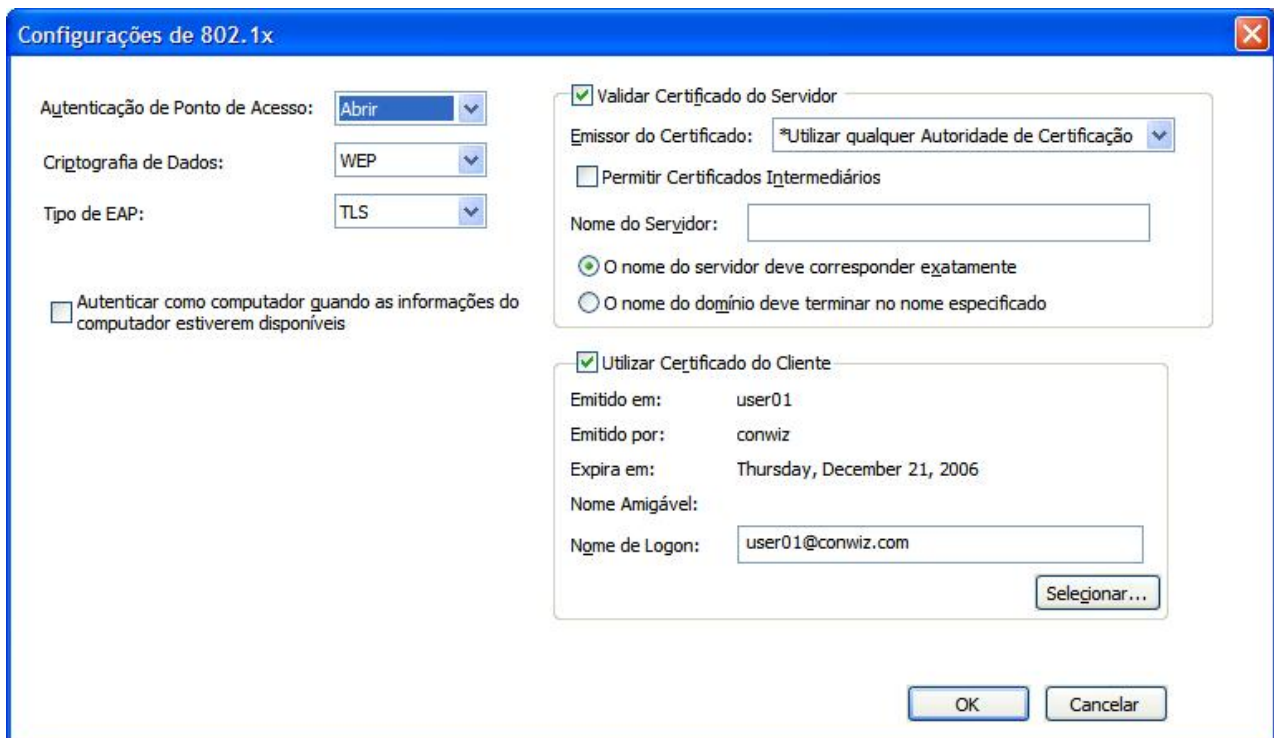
Configurações de 802.1x

Autenticação de Ponto de Acesso: Abrir

Criptografia de Dados: WEP

Tipo de EAP: TLS

Autenticar como computador quando as informações do computador estiverem disponíveis

Validar Certificado do Servidor

Emissor do Certificado: *Utilizar qualquer Autoridade de Certificação

Permitir Certificados Intermediários

Nome do Servidor:

O nome do servidor deve corresponder exatamente

O nome do domínio deve terminar no nome especificado

Utilizar Certificado do Cliente

Emitido em: user01

Emitido por: conwiz

Expira em: Thursday, December 21, 2006

Nome Amigável:

Nome de Logon: user01@conwiz.com

Selecionar...

OK

Cancelar